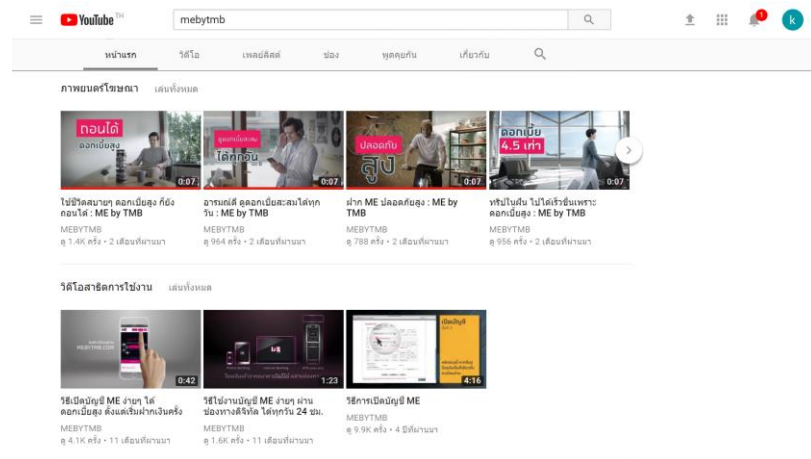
YouTube TH

mebytmb

1

k

หน้าแรก วิดีโอ เพลย์ลิสต์ ช่อง พูดคุยกัน เกี่ยวกับ

ภาพยนตร์โฆษณา เล่นทั้งหมด

ถอนได้ ดอกเบี้ยสูง 0:07
ไม่ปิดสบายๆ ดอกเบี้ยสูง ก็ยังถอนได้ : ME by TMB
MEBYTMB
ดู 1.4K ครั้ง • 2 เดือนที่ผ่านมา

ดอกเบี้ยสะสม ได้ทุกวัน 0:07
อารมณ์ดี ดูดอกเบี้ยสะสมได้ทุกวัน : ME by TMB
MEBYTMB
ดู 964 ครั้ง • 2 เดือนที่ผ่านมา

ปลอดภัย สูง 0:07
ฝาก ME ปลอดภัยสูง : ME by TMB
MEBYTMB
ดู 788 ครั้ง • 2 เดือนที่ผ่านมา

ดอกเบี้ย 4.5 เท่า 0:07
ทริปในฝัน ไปได้เร็วขึ้นเพราะดอกเบี้ยสูง : ME by TMB
MEBYTMB
ดู 956 ครั้ง • 2 เดือนที่ผ่านมา

วิดีโอสาธิตการใช้งาน เล่นทั้งหมด

MEBYTMB.COM 0:42
วิธีเปิดบัญชี ME ง่ายๆ ได้ดอกเบี้ยสูง ตั้งแต่เริ่มฝากเงินครั้ง
MEBYTMB
ดู 4.1K ครั้ง • 11 เดือนที่ผ่านมา

1:23
วิธีใช้งานบัญชี ME ง่ายๆ ผ่านช่องทางดิจิทัล ได้ทุกวัน 24 ชม.
MEBYTMB
ดู 1.6K ครั้ง • 11 เดือนที่ผ่านมา

เปิดบัญชี 4:16
วิธีการเปิดบัญชี ME
MEBYTMB
ดู 9.9K ครั้ง • 4 ปีที่ผ่านมา